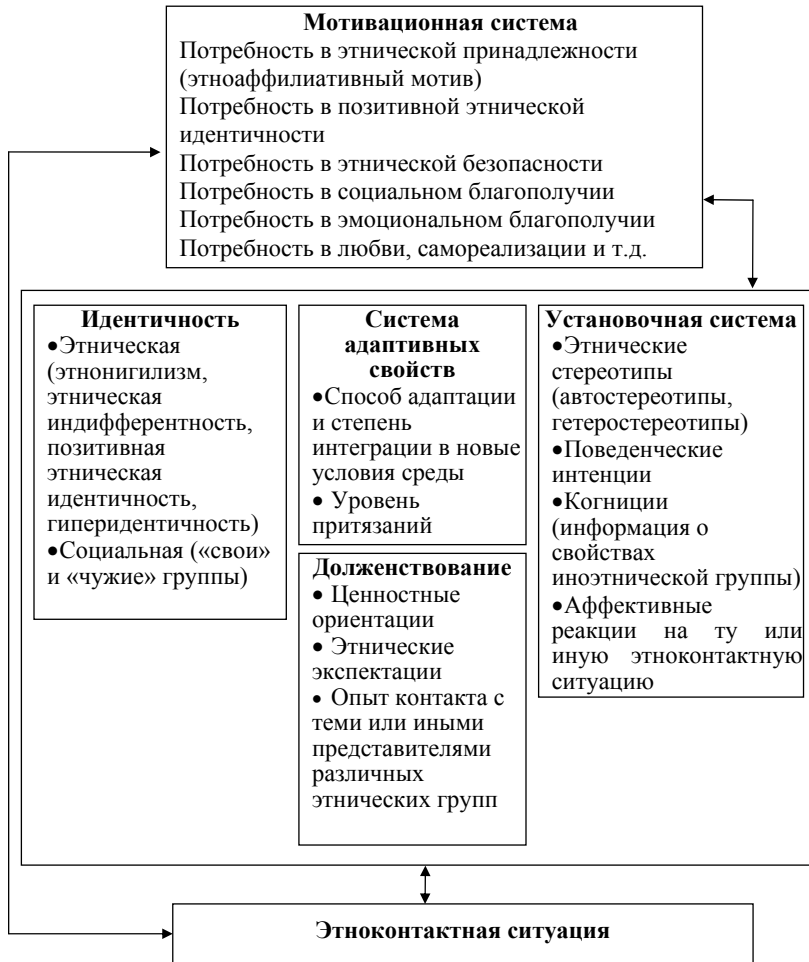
**Мотивационная система**
Потребность в этнической принадлежности (этноаффилиативный мотив)
Потребность в позитивной этнической идентичности
Потребность в этнической безопасности
Потребность в социальном благополучии
Потребность в эмоциональном благополучии
Потребность в любви, самореализации и т.д.

**Идентичность**
•Этническая (этнонигилизм, этническая индифферентность, позитивная этническая идентичность, гиперидентичность)
•Социальная («свои» и «чужие» группы)

**Система адаптивных свойств**
•Способ адаптации и степень интеграции в новые условия среды
• Уровень притязаний

**Долженствование**
• Ценностные ориентации
• Этнические экспектации
• Опыт контакта с теми или иными представителями различных этнических групп

**Установочная система**
•Этнические стереотипы (автостереотипы, гетеростереотипы)
•Поведенческие интенции
•Когниции (информация о свойствах иноэтнической группы)
•Аффективные реакции на ту или иную этноконтактную ситуацию

**Этноконтактная ситуация**